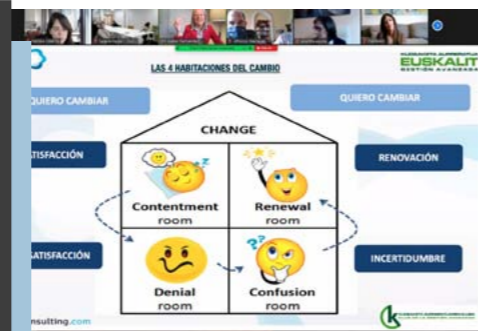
LAS 4 HABITACIONES DEL CAMBIO

KALITATEAREN EUSKAL FUNDAZIOA
EUSKALIT
GESTIÓN AVANZADA

QUIERO CAMBIAR

QUIERO CAMBIAR

TISFACCIÓN

RENOVACIÓN

CHANGE

Contentment room

Renewal room

Denial room

Confusion room

SATISFACCIÓN

INCERTIDUMBRE

nsulting.com